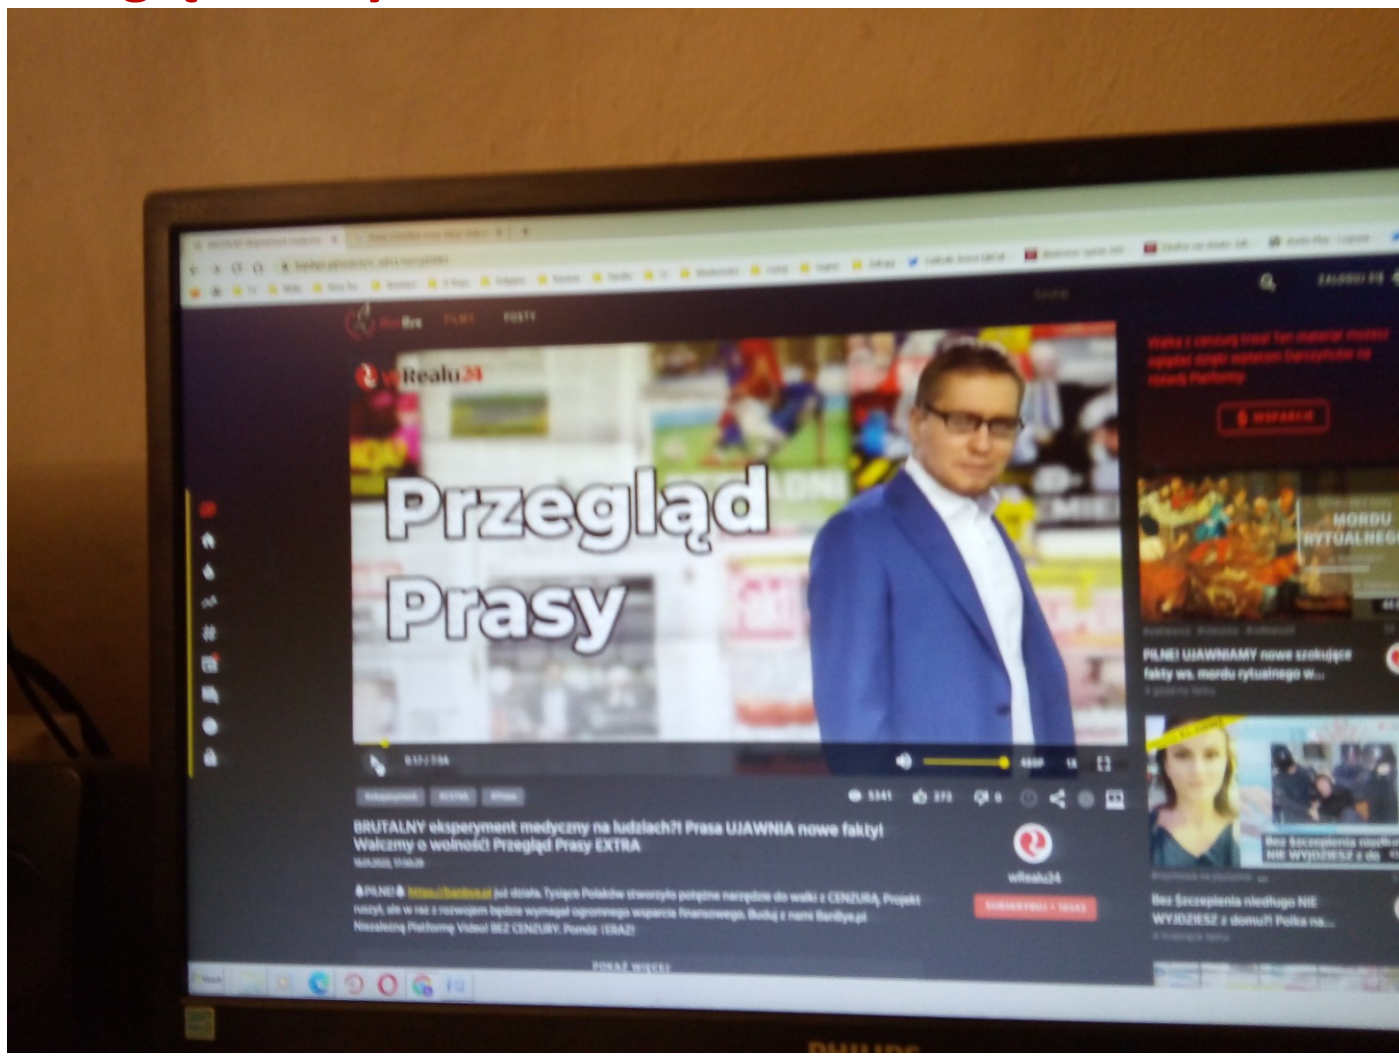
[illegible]

FILMY POSTY

ZALOGUJ SIĘ

wRealu24

Przegląd Prasy

BRUTALNY eksperyment medyczny na ludziach?! Prasa UJAWNIA nowe fakty! Walczmy o wolność! Przegląd Prasy EXTRA

5341 273 0

wRealu24

SUBSKRYBUJ

PILNE! https://banbye.pl już działa. Tysiące Polaków stworzyło potężne narzędzie do walki z CENZURĄ. Projekt ruszył, ale w raz z rozwojem będzie wymagał ogromnego wsparcia finansowego. Bądź z nami BanBye.pl Niezależną Platformę Video! BEZ CENZURY. Pomóż TERAZ!

POKAŻ WIĘCEJ

WSPARCIE

MORDU RYTUALNEGO

PILNE! UJAWNIAMY nowe szokujące fakty ws. mordu rytualnego w...

Bez Szczepienia niedługo NIE WYJDZIESZ z domu?! Polka na...

Bez Szczepienia niedługo NIE WYJDZIESZ z do

PHILIPS